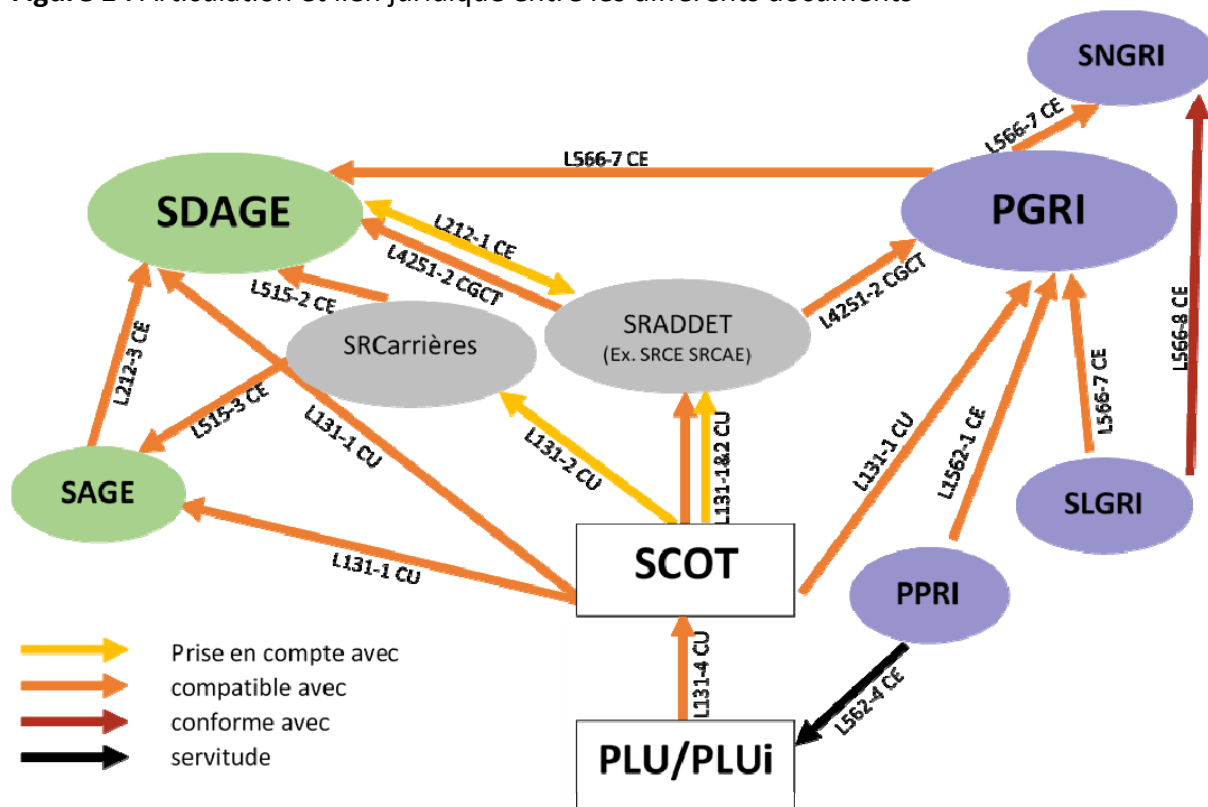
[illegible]

SNGRI

L566-7 CE

L566-7 CE

SDAGE

PGRI

L212-1 CE

L4251-2 CGCT

L4251-2 CGCT

L515-2 CE

SRADDET (Ex. SRCE SRCAE)

SRCarrières

L212-3 CE

L515-3 CE

L131-1 CU

L131-2 CU

L131-1&2 CU

L131-1 CU

L1562-1 CE

L566-7 CE

L566-8 CE

SAGE

SLGRI

L131-1 CU

SCOT

PPRI

Prise en compte avec
compatible avec
conforme avec
servitude

L131-4 CU

L562-4 CE

PLU/PLUi